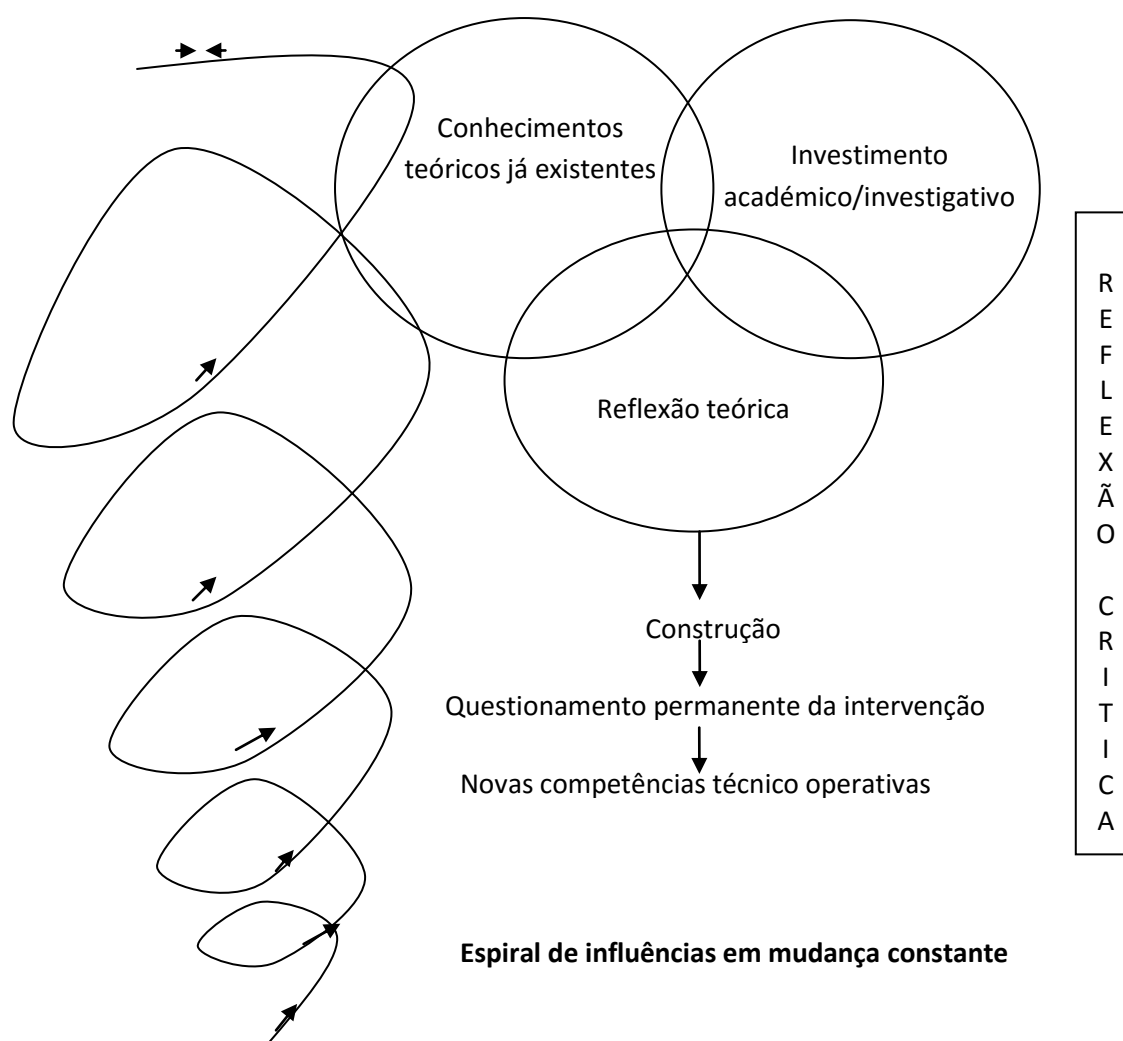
Conhecimentos teóricos já existentes

Investimento académico/investigativo

Reflexão teórica

Construção

Questionamento permanente da intervenção

Novas competências técnico operativas

R
E
F
L
E
X
Ã
O

C
R
I
T
I
C
A

**Espiral de influências em mudança constante**